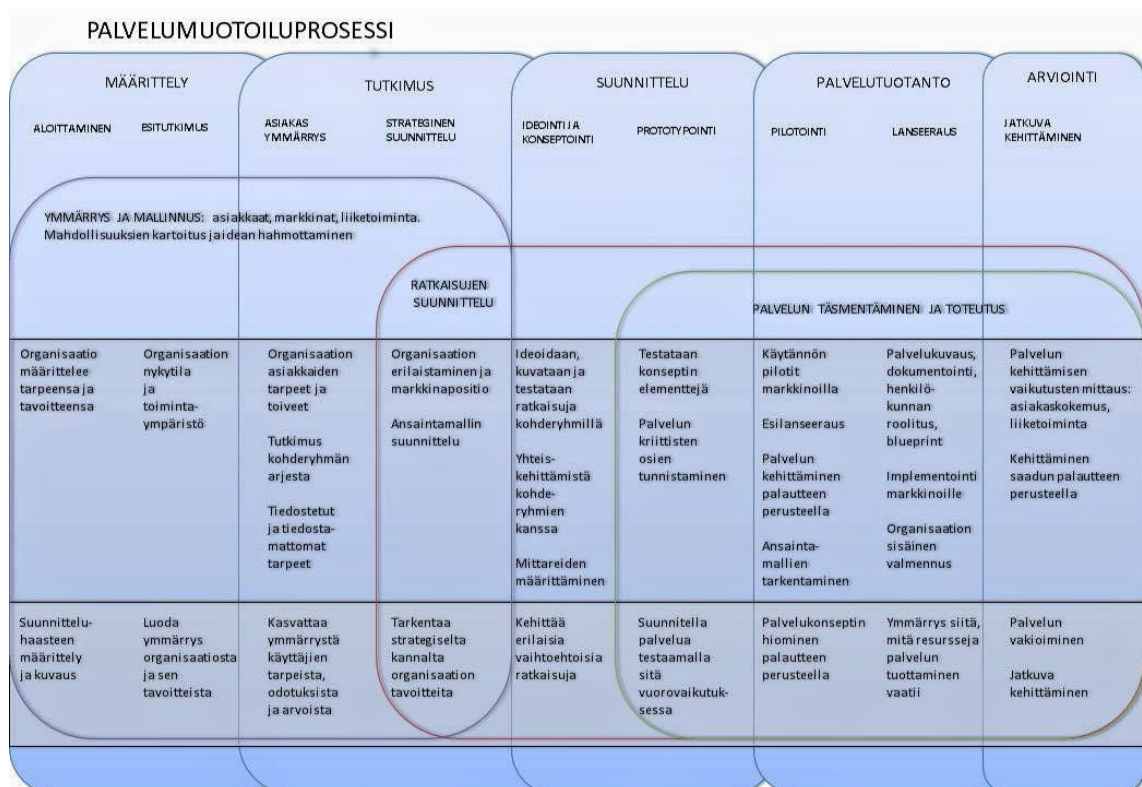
PALVELUMUOTOILUPROSESSI

MÄÄRITTELY

TUTKIMUS

SUUNNITTELU

PALVELUTUOTANTO

ARVIOINTI

ALOITTAMINEN

ESITUTKIMUS

ASIAKAS YMMÄRRYS

STRATEGINEN SUUNNITTELU

IDEOINTI JA KONSEPTOINTI

PROTOTYPOINTI

PILOTOINTI

LANSEERAUS

JATKUVA KEHITTÄMINEN

YMMÄRRYS JA MALLINNUS: asiakkaat, markkinat, liiketoiminta. Mahdollisuuksien kartoitus ja idean hahmottaminen

RATKAISUJEN SUUNNITTELU

PALVELUN TÄSMENTÄMINEN JA TOTEUTUS

| Organisaatio määrittelee tarpeensa ja tavoitteensa | Organisaation nykytila ja toimintaympäristö | Organisaation asiakkaiden tarpeet ja toiveet<br><br>Tutkimus kohderyhmän arjesta<br><br>Tiedostetut ja tiedostamattomat tarpeet | Organisaation erilaistaminen ja markkinapositio<br><br>Ansaintamallin suunnittelu | Ideoidaan, kuvataan ja testataan ratkaisuja kohderyhmillä<br><br>Yhteiskehittämistä kohderyhmien kanssa<br><br>Mittareiden määrittäminen | Testataan konseptin elementtejä<br><br>Palvelun kriittisten osien tunnistaminen | Käytännön pilotit markkinoilla<br><br>Esilanseeraus<br><br>Palvelun kehittäminen palautteen perusteella<br><br>Ansaintamallien tarkentaminen | Palvelukuvaus, dokumentointi, henkilökunnan roolitus, blueprint<br><br>Implementointi markkinoille<br><br>Organisaation sisäinen valmennus | Palvelun kehittämisen vaikutusten mittaus: asiakaskokemus, liiketoiminta<br><br>Kehittäminen saadun palautteen perusteella |
|---|---|---|---|---|---|---|---|---|
| Suunnitteluhaasteen määrittely ja kuvaus | Luoda ymmärrys organisaatiosta ja sen tavoitteista | Kasvattaa ymmärrystä käyttäjien tarpeista, odotuksista ja arvoista | Tarkentaa strategiselta kannalta organisaation tavoitteita | Kehittää erilaisia vaihtoehtoisia ratkaisuja | Suunnitella palvelua testaamalla sitä vuorovaikutuksessa | Palvelukonseptin hiominen palautteen perusteella | Ymmärrys siitä, mitä resursseja palvelun tuottaminen vaatii | Palvelun vakioiminen<br><br>Jatkuva kehittäminen |